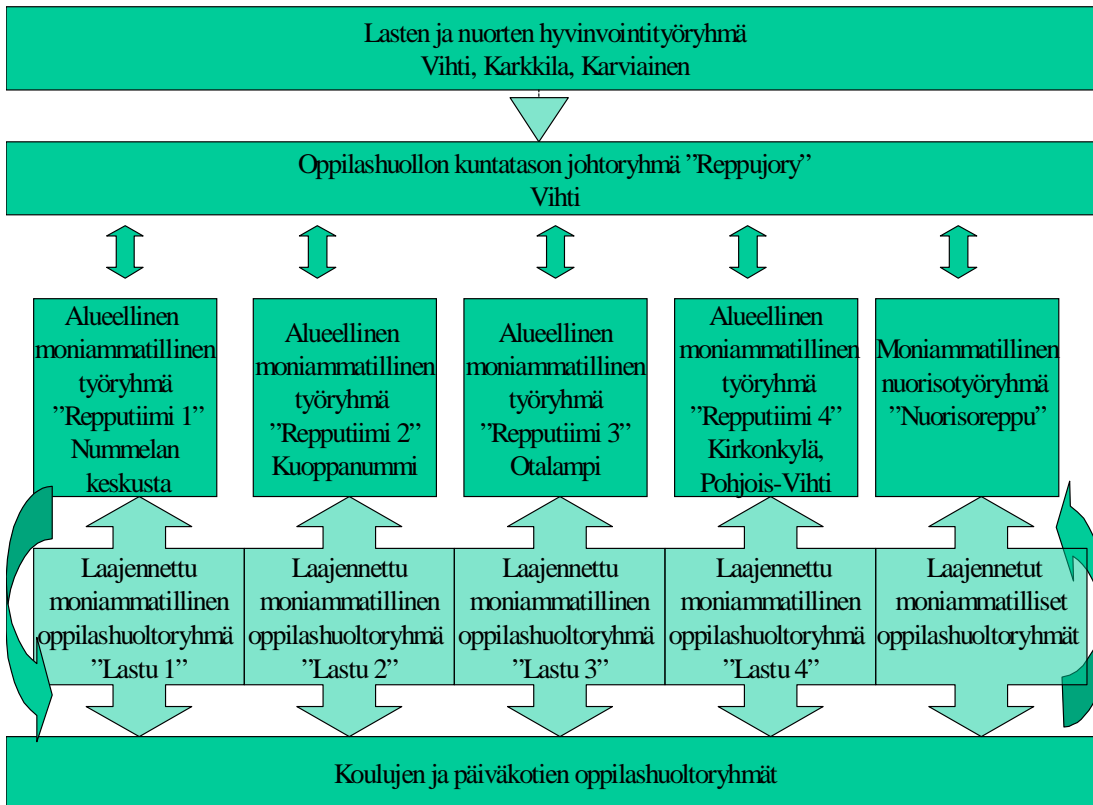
Lasten ja nuorten hyvinvointityöryhmä
Vihti, Karkkila, Karviainen

Oppilashuollon kuntatason johtoryhmä ”Reppujory”
Vihti

Alueellinen moniammatillinen työryhmä ”Repputiimi 1” Nummelan keskusta

Alueellinen moniammatillinen työryhmä ”Repputiimi 2” Kuoppanummi

Alueellinen moniammatillinen työryhmä ”Repputiimi 3” Otalampi

Alueellinen moniammatillinen työryhmä ”Repputiimi 4” Kirkonkylä, Pohjois-Vihti

Moniammatillinen nuorisotyöryhmä ”Nuorisoreppu”

Laajennettu moniammatillinen oppilashuoltoryhmä ”Lastu 1”

Laajennettu moniammatillinen oppilashuoltoryhmä ”Lastu 2”

Laajennettu moniammatillinen oppilashuoltoryhmä ”Lastu 3”

Laajennettu moniammatillinen oppilashuoltoryhmä ”Lastu 4”

Laajennetut moniammatilliset oppilashuoltoryhmät

Koulujen ja päiväkotien oppilashuoltoryhmät